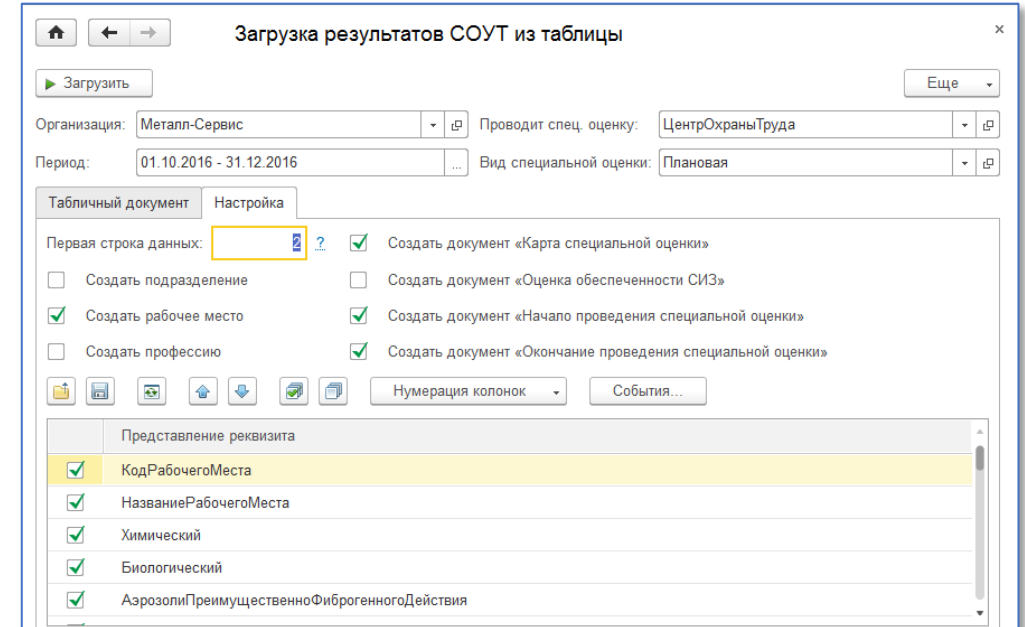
Загрузка результатов СОУТ из таблицы

Загрузить

Еще

Организация: Металл-Сервис

Проводит спец. оценку: ЦентрОхраныТруда

Период: 01.10.2016 - 31.12.2016

Вид специальной оценки: Плановая

Табличный документ | Настройка

Первая строка данных: 2 ?

Создать документ «Карта специальной оценки»

Создать подразделение

Создать документ «Оценка обеспеченности СИЗ»

Создать рабочее место

Создать документ «Начало проведения специальной оценки»

Создать профессию

Создать документ «Окончание проведения специальной оценки»

Нумерация колонок

События...

| | Представление реквизита |
|---|---|
| ✓ | КодРабочегоМеста |
| ✓ | НазваниеРабочегоМеста |
| ✓ | Химический |
| ✓ | Биологический |
| ✓ | АэрозолиПреимущественноФиброгенногоДействия |